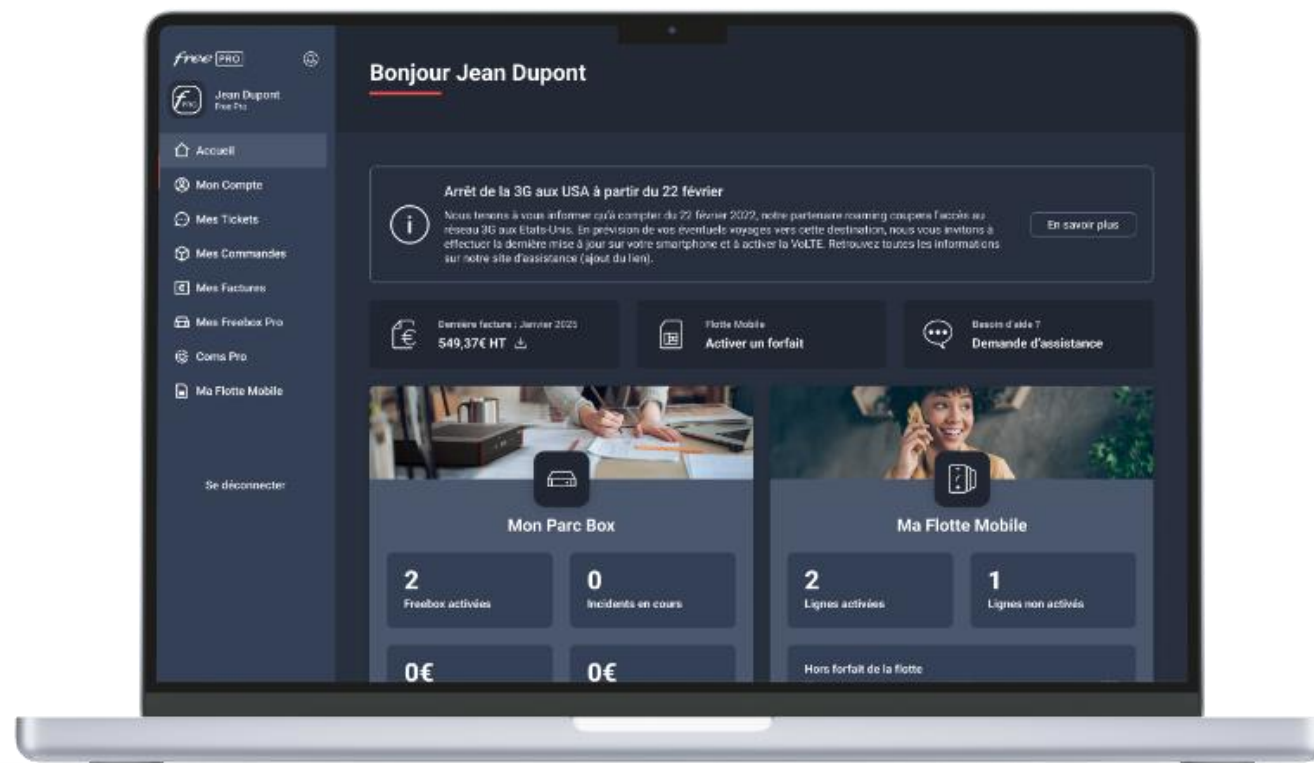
free PRO

Jean Dupont
Free Pro

Accueil
Mon Compte
Mes Tickets
Mes Commandes
Mes Factures
Mes Freebox Pro
Coms Pro
Ma Flotte Mobile

Se déconnecter

Bonjour Jean Dupont

Arrêt de la 3G aux USA à partir du 22 février

Nous tenons à vous informer qu'à compter du 22 février 2022, notre partenaire roaming coupera l'accès au réseau 3G aux Etats-Unis. En prévision de vos éventuels voyages vers cette destination, nous vous invitons à effectuer la dernière mise à jour sur votre smartphone et à activer la VoLTE. Retrouvez toutes les informations sur notre site d'assistance (ajout du lien).

En savoir plus

Dernière facture : Janvier 2023
549,37€ HT

Flotte Mobile
Activer un forfait

Besoin d'aide ?
Demande d'assistance

Mon Parc Box

2
Freebox activées

0
Incidents en cours

0€

0€

Ma Flotte Mobile

2
Lignes activées

1
Lignes non activés

Hors forfait de la flotte